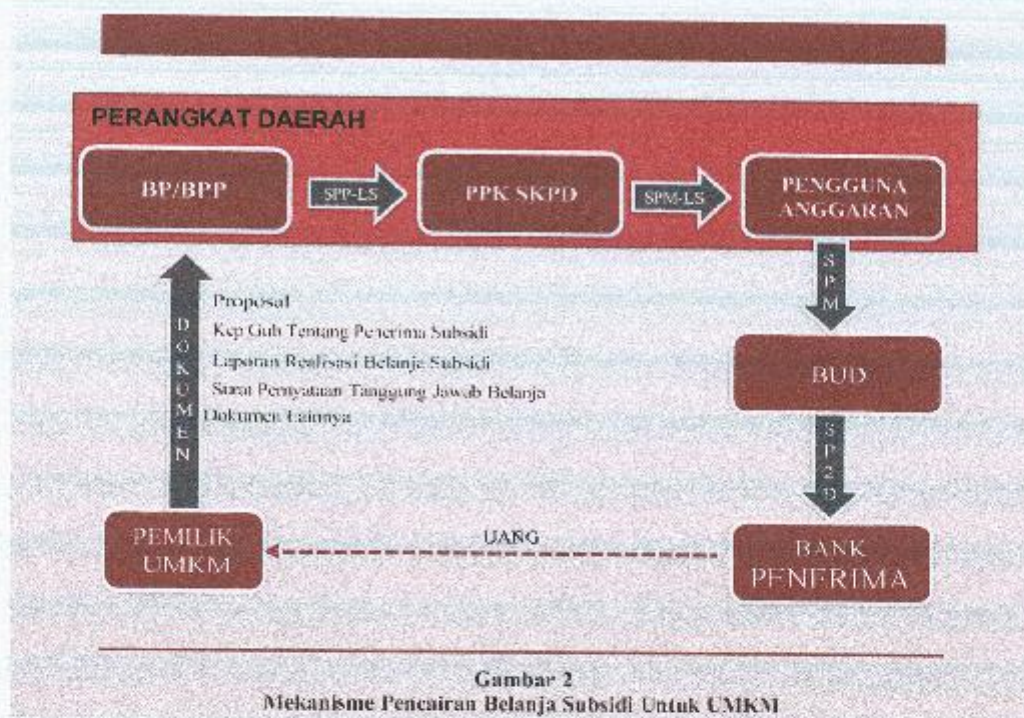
PERANGKAT DAERAH

BP/BPP

SPP-LS

PPK SKPD

SPM-LS

PENGGUNA ANGGARAN

SPM

DOKUMEN

Proposal
Kep Gub Tentang Penerima Subsidi
Laporan Realisasi Belanja Subsidi
Surat Pernyataan Tanggung Jawab Belanja
Dokumen Lainnya

BUD

SP2D

PEMILIK UMKM

UANG

BANK PENERIMA

Gambar 2
Mekanisme Pencairan Belanja Subsidi Untuk UMKM